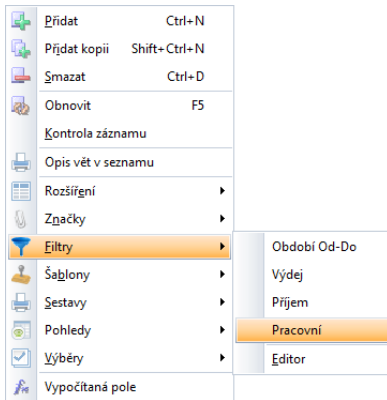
Přidat Ctrl+N
Přidat kopii Shift+Ctrl+N
Smazat Ctrl+D
Obnovit F5
Kontrola záznamu
Opis vět v seznamu
Rozšíření
Značky
Filtry
Šablony
Sestavy
Pohledy
Výběry
Vypočítaná pole

Období Od-Do
Výdej
Příjem
Pracovní
Editor